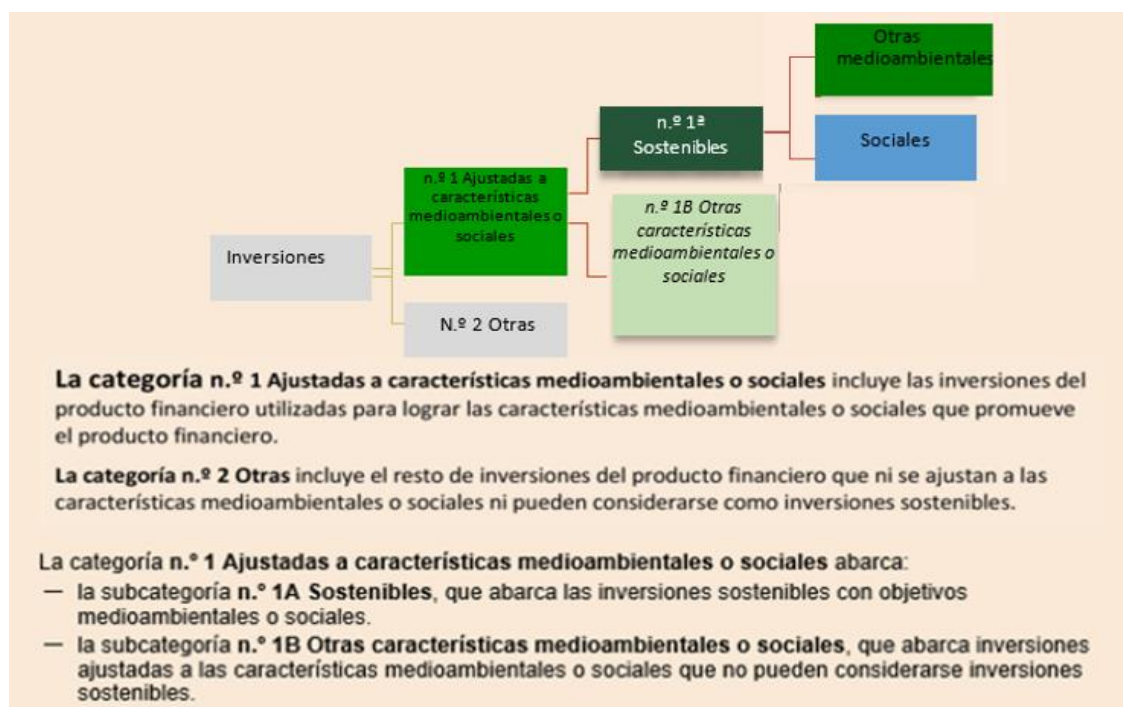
Inversiones

n.º 1 Ajustadas a características medioambientales o sociales

N.º 2 Otras

n.º 1ª Sostenibles

n.º 1B Otras características medioambientales o sociales

Otras medioambientales

Sociales

La categoría n.º 1 Ajustadas a características medioambientales o sociales incluye las inversiones del producto financiero utilizadas para lograr las características medioambientales o sociales que promueve el producto financiero.

La categoría n.º 2 Otras incluye el resto de inversiones del producto financiero que ni se ajustan a las características medioambientales o sociales ni pueden considerarse como inversiones sostenibles.

La categoría n.º 1 Ajustadas a características medioambientales o sociales abarca:
— la subcategoría n.º 1A Sostenibles, que abarca las inversiones sostenibles con objetivos medioambientales o sociales.
— la subcategoría n.º 1B Otras características medioambientales o sociales, que abarca inversiones ajustadas a las características medioambientales o sociales que no pueden considerarse inversiones sostenibles.